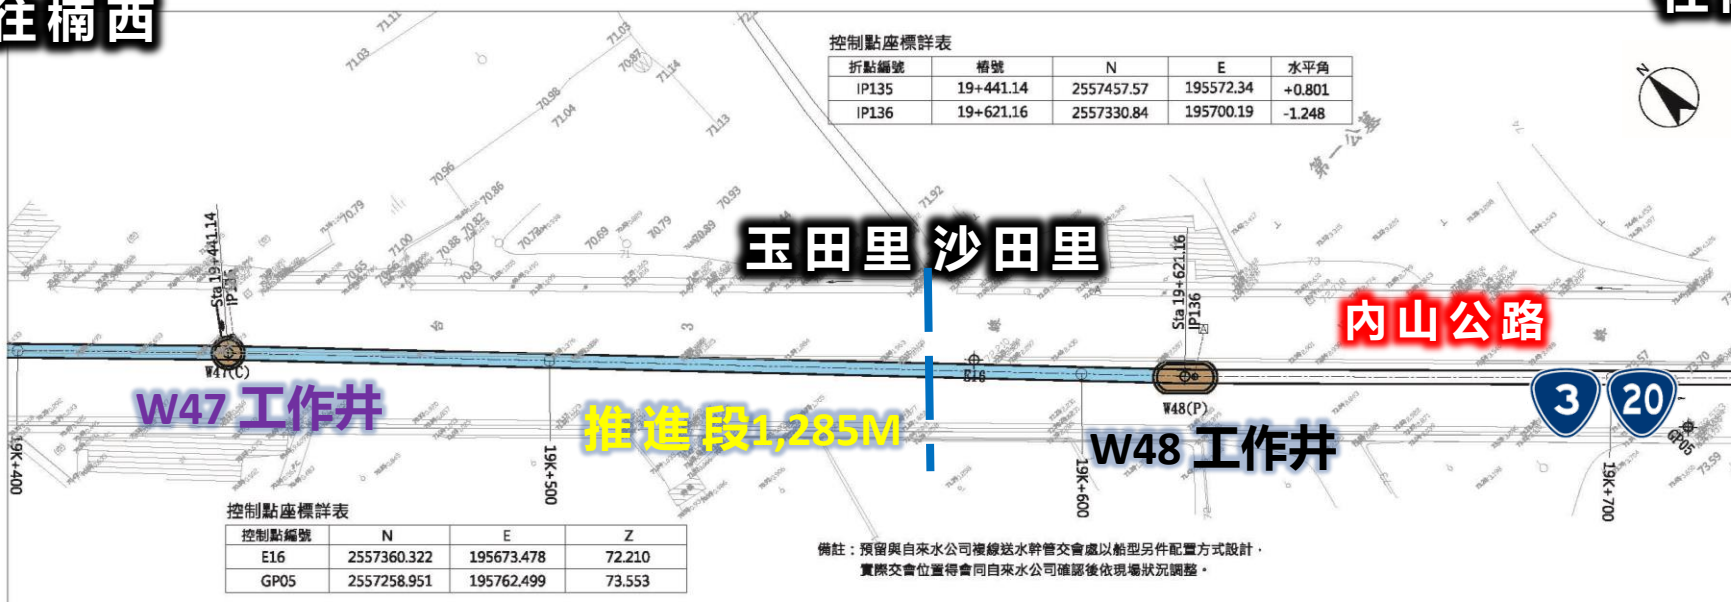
往楠西

控制點座標詳表

| 折點編號 | 樁號 | N | E | 水平角 |
|---|---|---|---|---|
| IP135 | 19+441.14 | 2557457.57 | 195572.34 | +0.801 |
| IP136 | 19+621.16 | 2557330.84 | 195700.19 | -1.248 |

71.03 71.11 71.03 70.87 71.14 70.98 71.04 71.13 70.96 70.86 70.79 71.00 70.88 70.82 70.73 70.69 70.79 70.89 70.93 71.92 70.65 70.66 70.63

第一公墓

玉田里 沙田里

內山公路

Sta 19+441.14
IP135

Sta 19+621.16
IP136

W47(C)

W47 工作井

推進段1,285M

E16

W48(P)

W48 工作井

3 20

GP05

19K+400
19K+500
19K+600
19K+700

控制點座標詳表

| 控制點編號 | N | E | Z |
|---|---|---|---|
| E16 | 2557360.322 | 195673.478 | 72.210 |
| GP05 | 2557258.951 | 195762.499 | 73.553 |

備註：預留與自來水公司複線送水幹管交會處以船型另件配置方式設計，實際交會位置得會同自來水公司確認後依現場狀況調整。